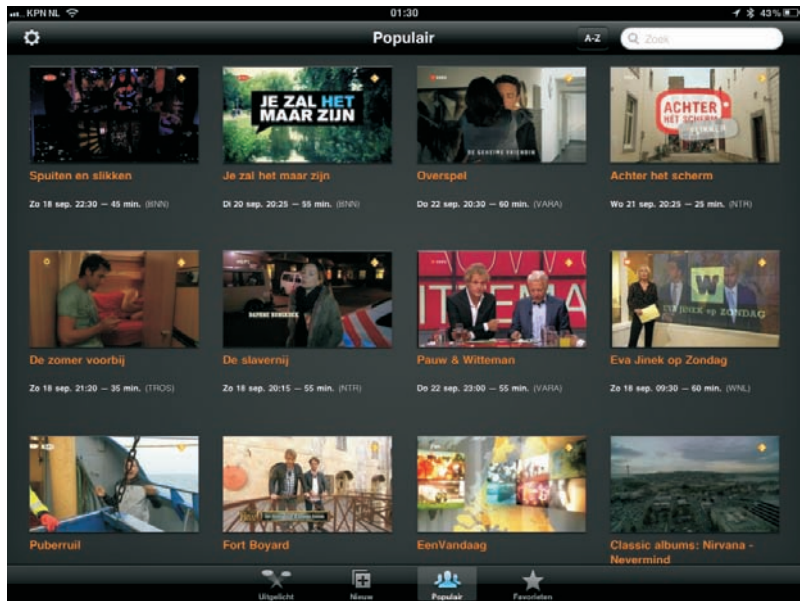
KPN NL 01:30 43%

Populair

A-Z

Zoek

JE ZAL HET MAAR ZIJN

DE GEHEIME VRIENDIN

ACHTER HET SCHERM

Spuiten en slikken

Zo 18 sep. 22:30 — 45 min. (BNN)

Je zal het maar zijn

Di 20 sep. 20:25 — 55 min. (BNN)

Overspel

Do 22 sep. 20:30 — 60 min. (VARA)

Achter het scherm

Wo 21 sep. 20:25 — 25 min. (NTR)

DAPHNE BUNSKOEK

W

EVA JINEK op ZONDAG

De zomer voorbij

Zo 18 sep. 21:20 — 35 min. (TROS)

De slavernij

Zo 18 sep. 20:15 — 55 min. (NTR)

Pauw & Witteman

Do 22 sep. 23:00 — 55 min. (VARA)

Eva Jinek op Zondag

Zo 18 sep. 09:30 — 60 min. (WNL)

Puberruil

Fort Boyard

EenVandaag

Classic albums: Nirvana - Nevermind

Uitgelicht

Nieuw

Populair

Favorieten